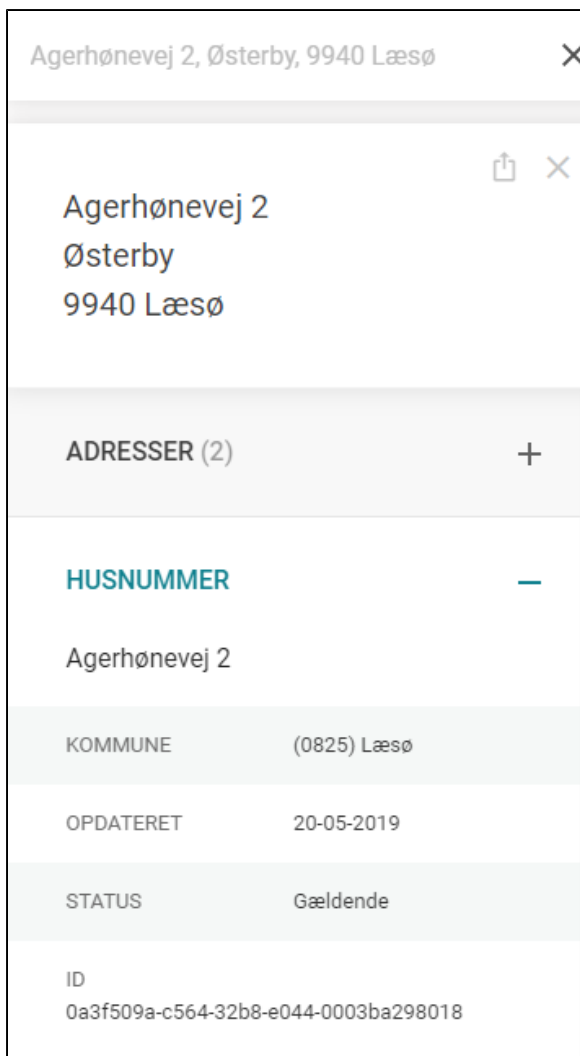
Agerhønevej 2, Østerby, 9940 Læsø

Agerhønevej 2
Østerby
9940 Læsø

ADRESSER (2)

HUSNUMMER

Agerhønevej 2

| KOMMUNE | (0825) Læsø |
|---|---|
| OPDATERET | 20-05-2019 |
| STATUS | Gældende |

ID
0a3f509a-c564-32b8-e044-0003ba298018